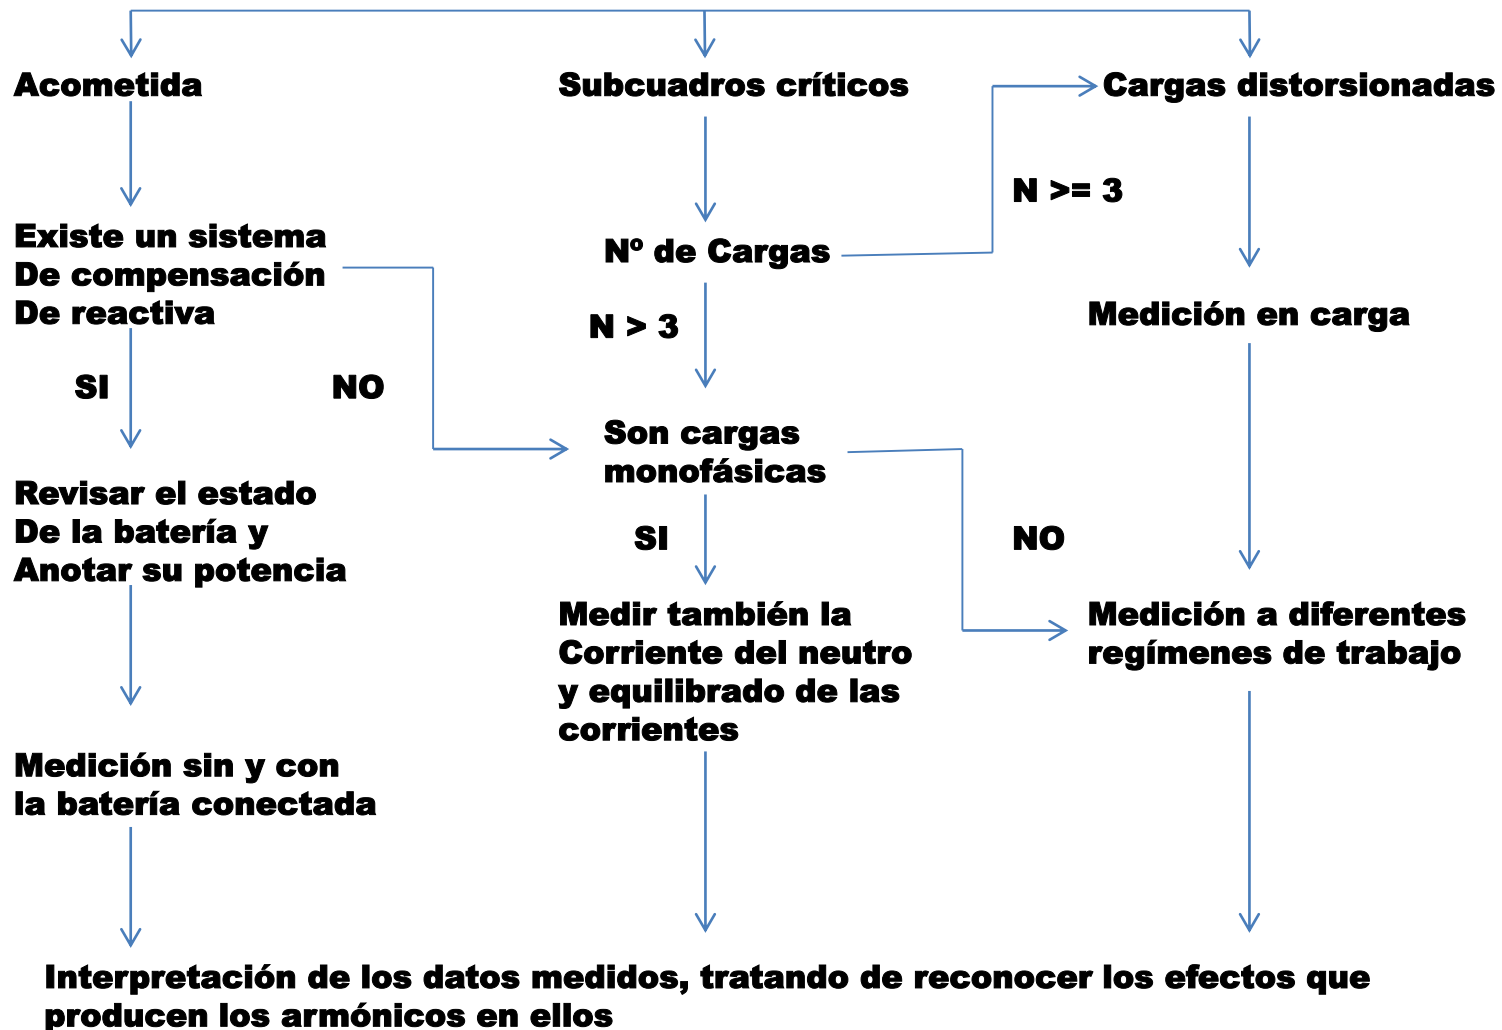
Acometida

Subcuadros críticos

Cargas distorsionadas

N >= 3

Existe un sistema De compensación De reactiva

Nº de Cargas

N > 3

Medición en carga

SI

NO

Son cargas monofásicas

Revisar el estado De la batería y Anotar su potencia

SI

NO

Medir también la Corriente del neutro y equilibrado de las corrientes

Medición a diferentes regímenes de trabajo

Medición sin y con la batería conectada

Interpretación de los datos medidos, tratando de reconocer los efectos que producen los armónicos en ellos